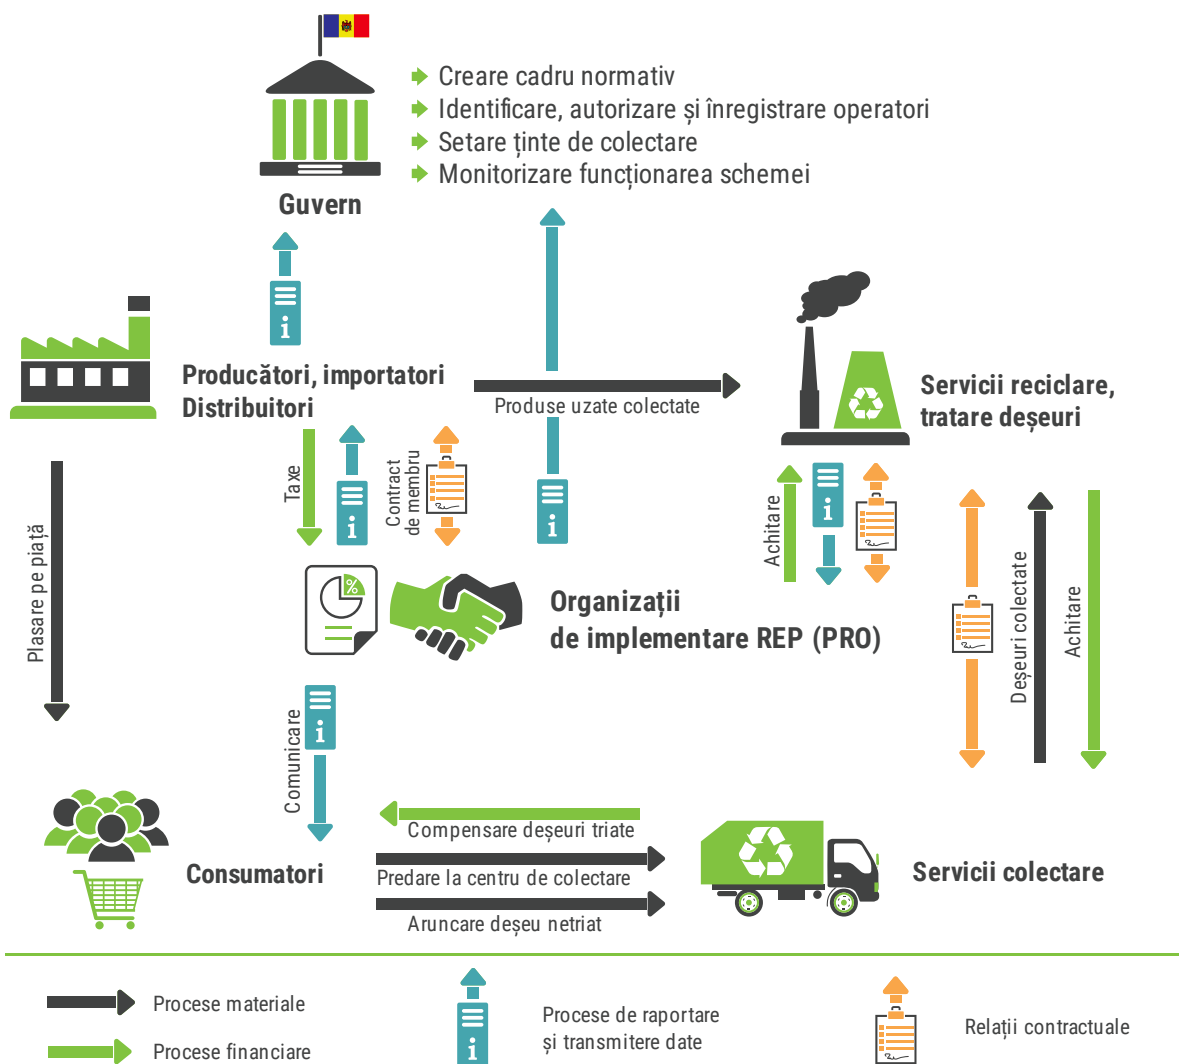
Guvern

Creare cadru normativ
Identificare, autorizare și înregistrare operatori
Setare ținte de colectare
Monitorizare funcționarea schemei

Producători, importatori Distribuitori

Produse uzate colectate

Servicii reciclare, tratare deșeuri

Plasare pe piață

Taxe

Contract de membru

Achitare

Deșeuri colectate

Achitare

Organizații de implementare REP (PRO)

Comunicare

Consumatori

Compensare deșeuri triate

Predare la centru de colectare

Aruncare deșeu netriat

Servicii colectare

Procese materiale

Procese financiare

Procese de raportare și transmitere date

Relații contractuale